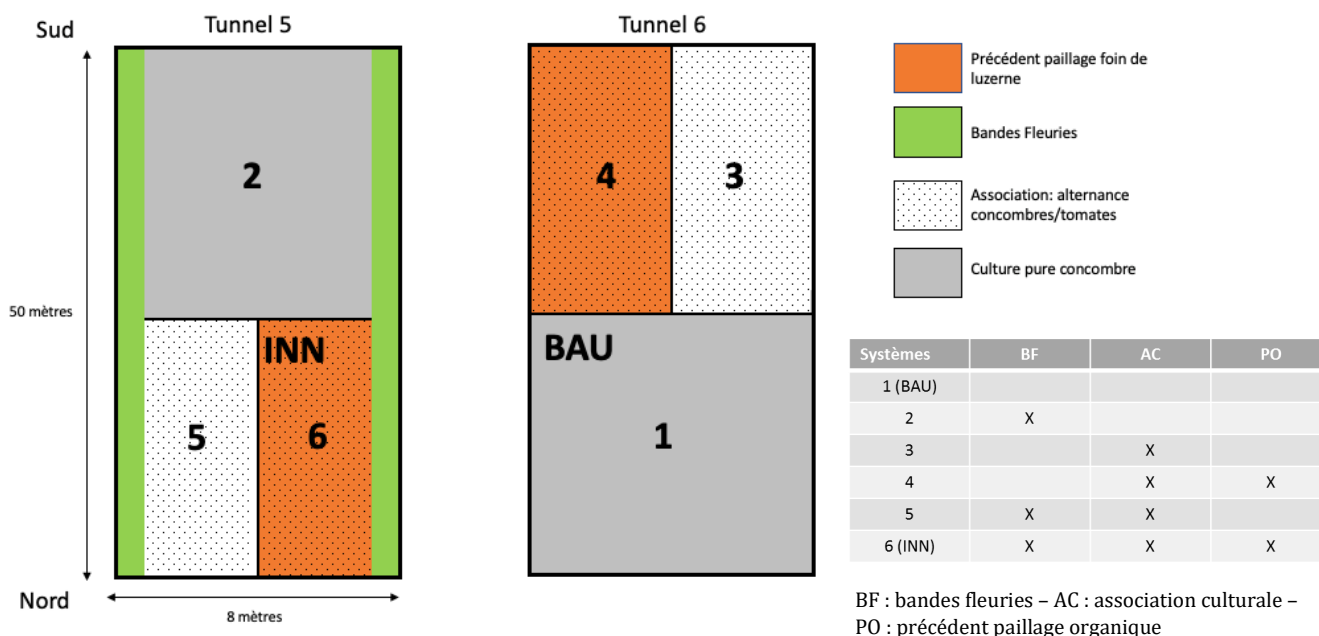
Sud

Tunnel 5

2

INN

5

6

50 mètres

Nord

8 mètres

Tunnel 6

4

3

BAU

1

Précédent paillage foin de luzerne

Bandes Fleuries

Association: alternance concombres/tomates

Culture pure concombre

| Systèmes | BF | AC | PO |
|---|---|---|---|
| 1 (BAU) | | | |
| 2 | X | | |
| 3 | | X | |
| 4 | | X | X |
| 5 | X | X | |
| 6 (INN) | X | X | X |

BF : bandes fleuries – AC : association culturale – PO : précédent paillage organique